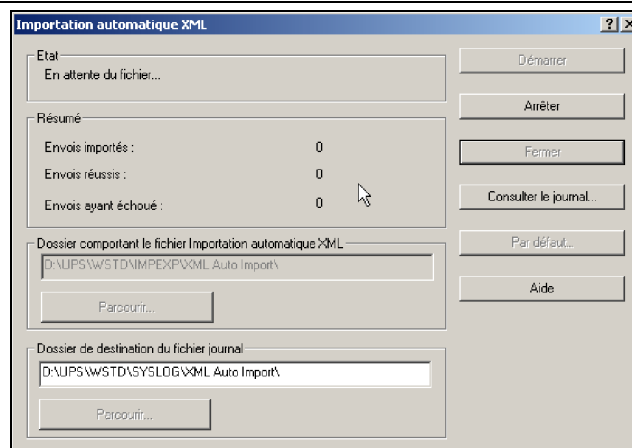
Importation automatique XML

? X

Etat
En attente du fichier...

Résumé
Envois importés : 0
Envois réussis : 0
Envois ayant échoué : 0

Dossier comportant le fichier Importation automatique XML
D:\UPS\WSTD\IMPEXP\XML Auto Import\
Parcourir...

Dossier de destination du fichier journal
D:\UPS\WSTD\SYSLOG\XML Auto Import\
Parcourir...

Démarrer
Arrêter
Fermer
Consulter le journal...
Par défaut...
Aide